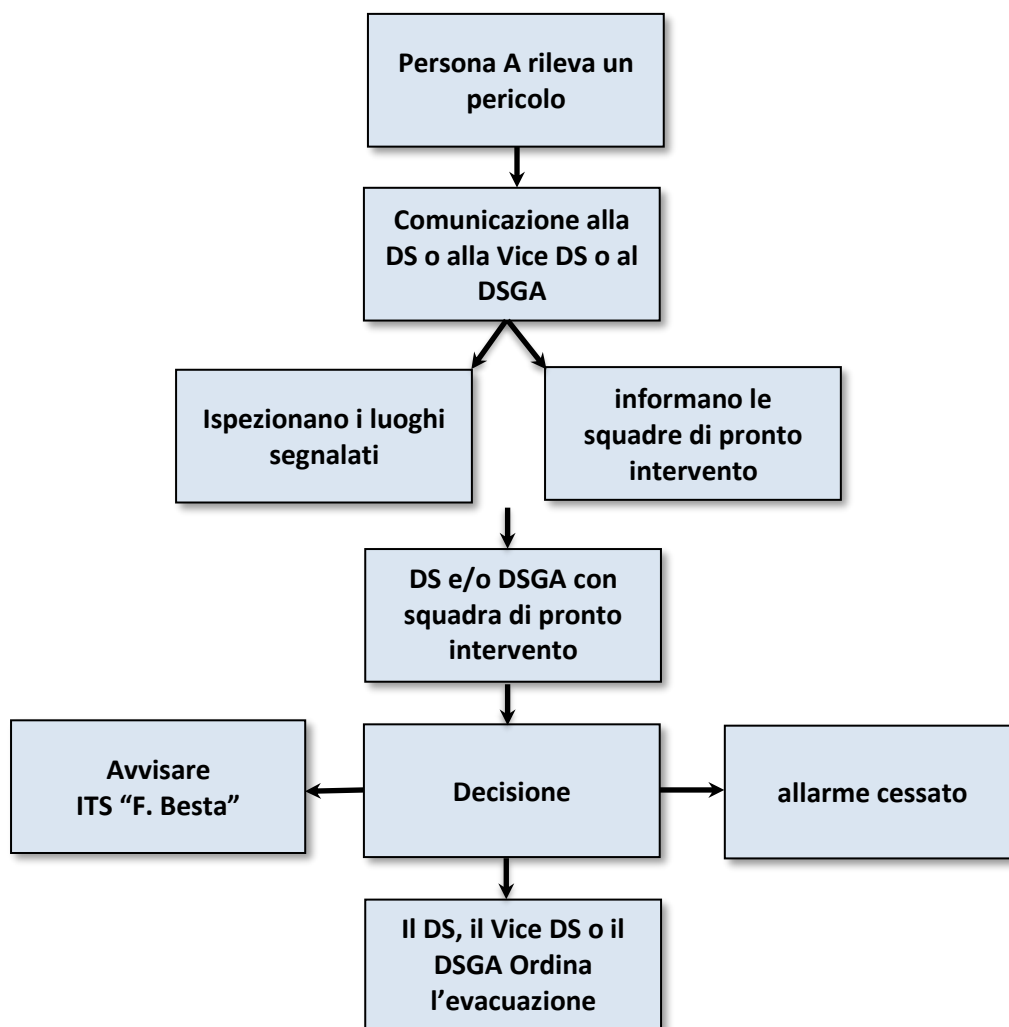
Persona A rileva un pericolo

Comunicazione alla DS o alla Vice DS o al DSGA

Ispezionano i luoghi segnalati

informano le squadre di pronto intervento

DS e/o DSGA con squadra di pronto intervento

Avvisare ITS "F. Besta"

Decisione

allarme cessato

Il DS, il Vice DS o il DSGA Ordina l'evacuazione